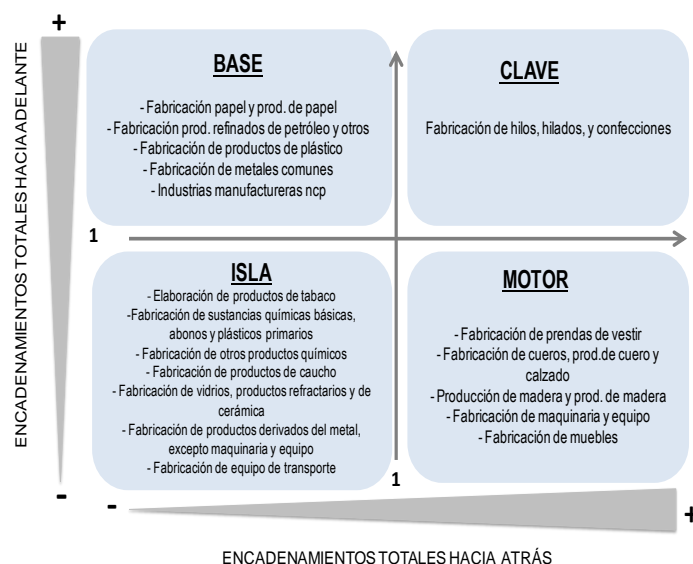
+

ENCADENAMIENTOS TOTALES HACIA ADELANTE

BASE

- Fabricación papel y prod. de papel
- Fabricación prod. refinados de petróleo y otros
- Fabricación de productos de plástico
- Fabricación de metales comunes
- Industrias manufactureras ncp

CLAVE

Fabricación de hilos, hilados, y confecciones

1

ISLA

- Elaboración de productos de tabaco
-Fabricación de sustancias químicas básicas, abonos y plásticos primarios
- Fabricación de otros productos químicos
- Fabricación de productos de caucho
- Fabricación de vidrios, productos refractarios y de cerámica
- Fabricación de productos derivados del metal, excepto maquinaria y equipo
- Fabricación de equipo de transporte

MOTOR

- Fabricación de prendas de vestir
- Fabricación de cueros, prod.de cuero y calzado
- Producción de madera y prod. de madera
- Fabricación de maquinaria y equipo
- Fabricación de muebles

1

-

-

+

ENCADENAMIENTOS TOTALES HACIA ATRÁS